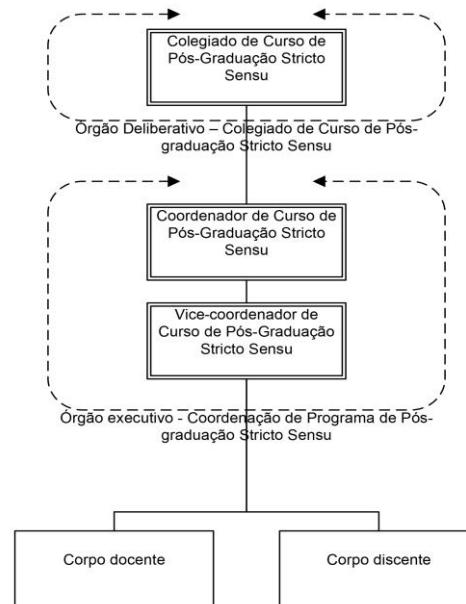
Colegiado de Curso de Pós-Graduação Stricto Sensu

Orgão Deliberativo – Colegiado de Curso de Pós-graduação Stricto Sensu

Coordenador de Curso de Pós-Graduação Stricto Sensu

Vice-coordenador de Curso de Pós-Graduação Stricto Sensu

Orgão executivo - Coordenação de Programa de Pós-graduação Stricto Sensu

Corpo docente

Corpo discente